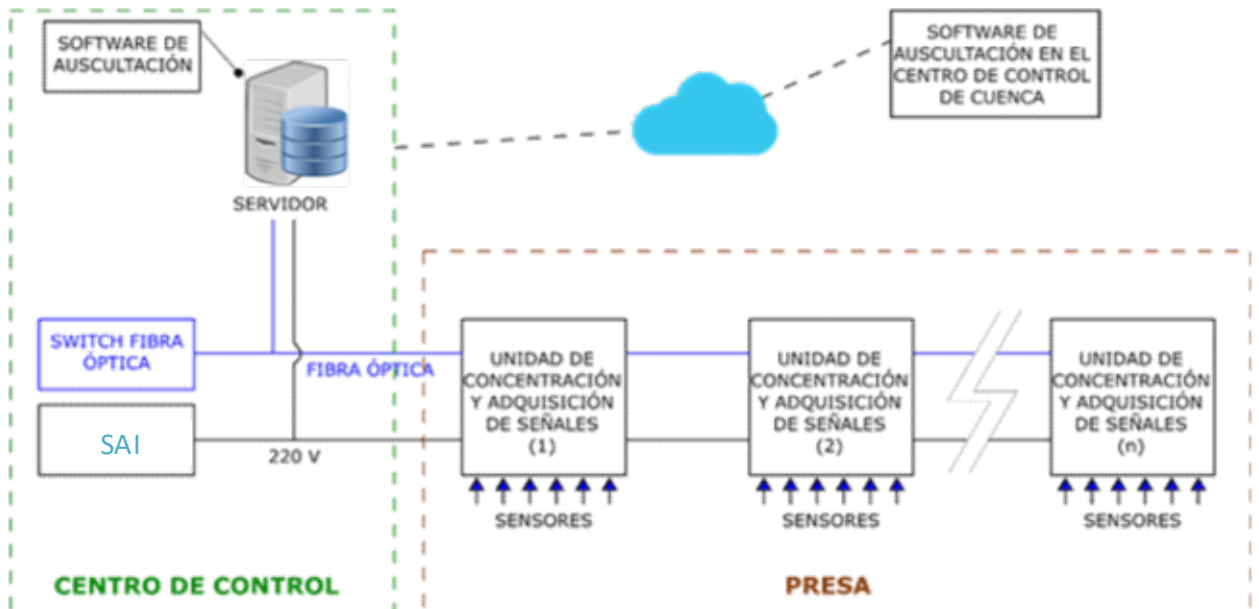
SOFTWARE DE AUSCULTACIÓN

SERVIDOR

SOFTWARE DE AUSCULTACIÓN EN EL CENTRO DE CONTROL DE CUENCA

SWITCH FIBRA ÓPTICA

FIBRA ÓPTICA

SAI

220 V

UNIDAD DE CONCENTRACIÓN Y ADQUISICIÓN DE SEÑALES (1)

SENSORES

UNIDAD DE CONCENTRACIÓN Y ADQUISICIÓN DE SEÑALES (2)

SENSORES

UNIDAD DE CONCENTRACIÓN Y ADQUISICIÓN DE SEÑALES (n)

SENSORES

CENTRO DE CONTROL

PRESA